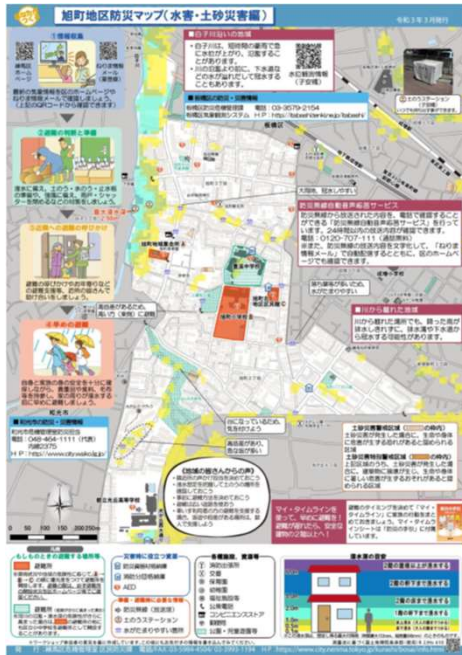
旭町地区防災マップ（水害・土砂災害編）

令和3年3月発行

①情報収集

②避難の判断と準備

③安全への避難の呼びかけ

④早めの避難

白子川沿いの地域

和光市の防災・災害情報

048-464-1111

防災無線の自動音声応答サービス

0120-707-111

川から離れた地域

土砂災害警戒区域

土砂災害特別警戒区域

マイ・タイムラインを作って、早めに避難を

浸水深の目安

もしものときの避難する場所

災害時に役立つ施設

各種施設、避難場所

避難所

防災行政無線

消防署

交番

保育園

幼稚園

病院

公衆電話

コンビニエンスストア

練馬区危機管理室区民防災課

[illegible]